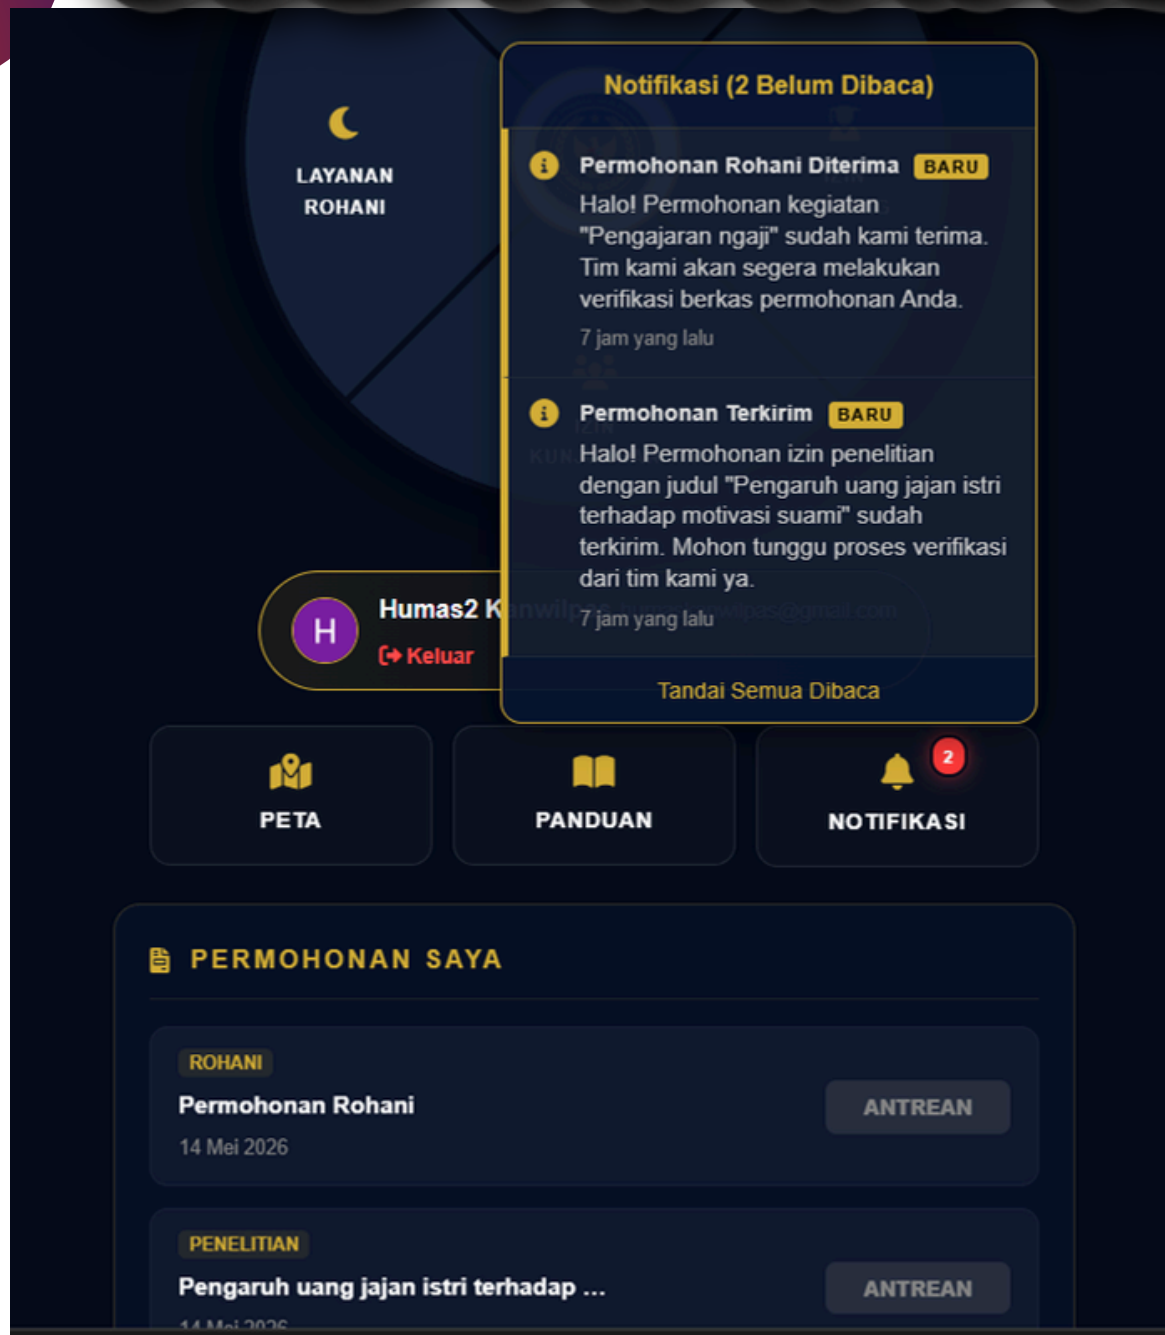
LAYANAN ROHANI

Notifikasi (2 Belum Dibaca)

Permohonan Rohani Diterima BARU

Halo! Permohonan kegiatan "Pengajaran ngaji" sudah kami terima. Tim kami akan segera melakukan verifikasi berkas permohonan Anda.

7 jam yang lalu

Permohonan Terkirim BARU

Halo! Permohonan izin penelitian dengan judul "Pengaruh uang jajan istri terhadap motivasi suami" sudah terkirim. Mohon tunggu proses verifikasi dari tim kami ya.

7 jam yang lalu

Tandai Semua Dibaca

H
Humas2 K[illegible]
Keluar

PETA

PANDUAN

2
NOTIFIKASI

PERMOHONAN SAYA

ROHANI
Permohonan Rohani
14 Mei 2026
ANTREAN

PENELITIAN
Pengaruh uang jajan istri terhadap ...
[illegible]
ANTREAN